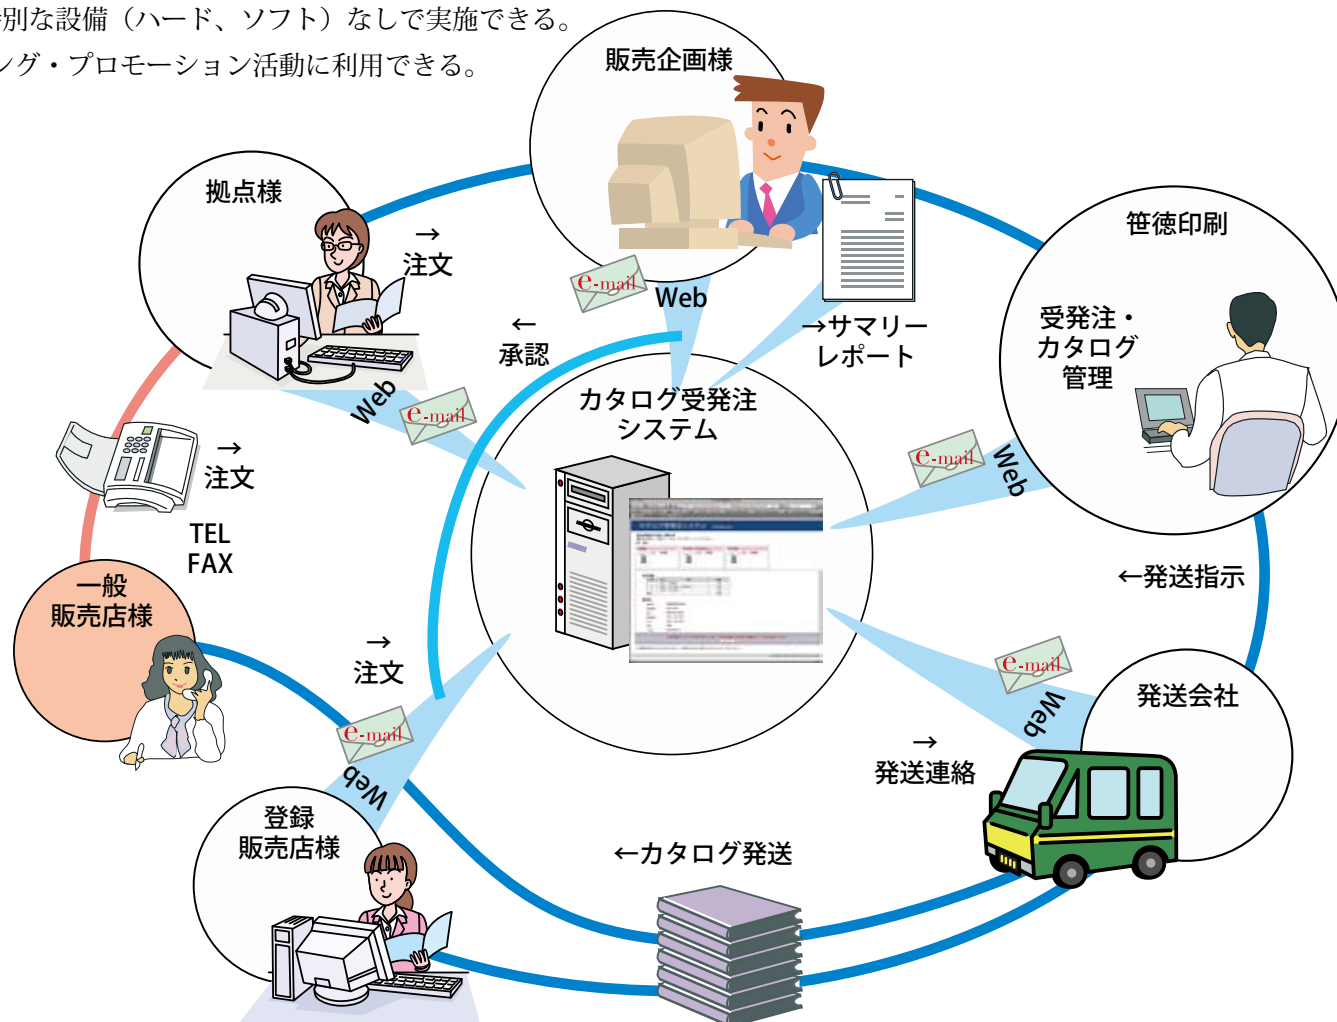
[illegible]別な設備（ハード、ソフト）なしで実施できる。
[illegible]ング・プロモーション活動に利用できる。

販売企画様

拠点様

→
注文

e-mail

Web

←
承認

→サマリー
レポート

笹徳印刷

受発注・
カタログ
管理

Web

e-mail

カタログ受発注
システム

e-mail

Web

→
注文

TEL
FAX

一般
販売店様

←発送指示

→
注文

e-mail

Web

e-mail

Web

発送会社

→
発送連絡

登録
販売店様

←カタログ発送